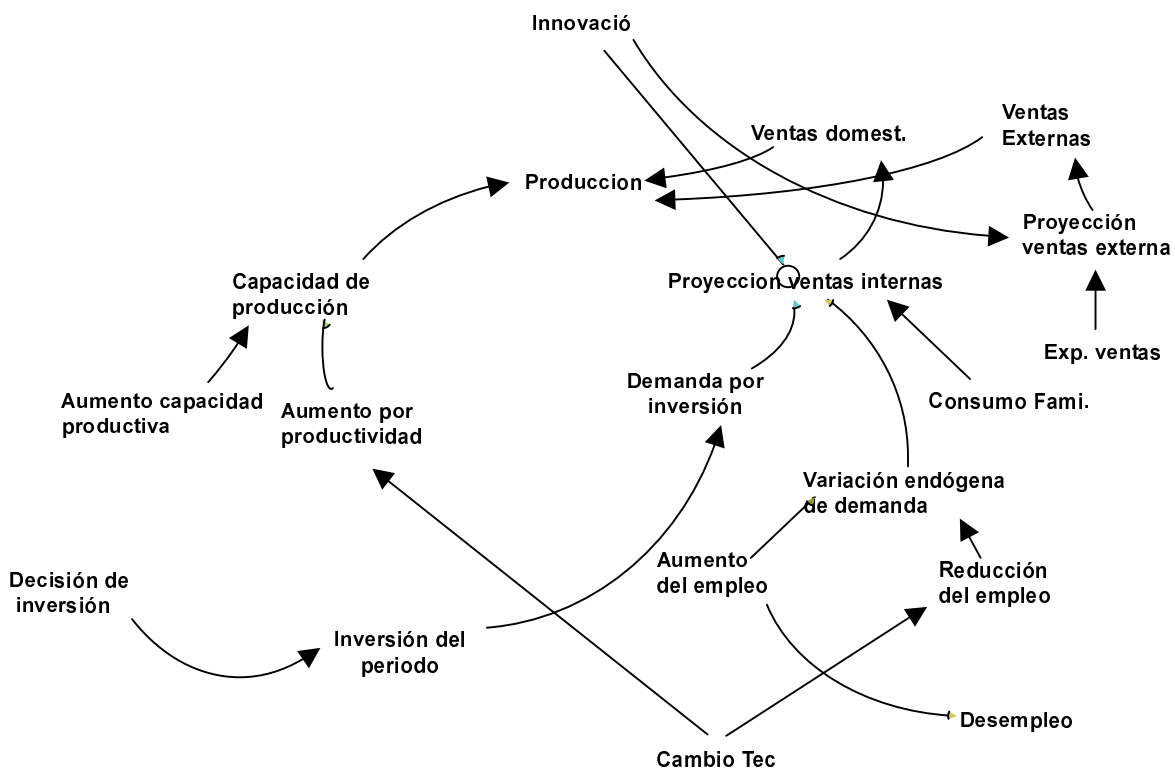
Innovació

Ventas Externas

Ventas domest.

Produccion

Proyección ventas externa

Capacidad de producción

Proyeccion ventas internas

Exp. ventas

Demanda por inversión

Aumento capacidad productiva

Aumento por productividad

Consumo Fami.

Variación endógena de demanda

Aumento del empleo

Reducción del empleo

Decisión de inversión

Inversión del periodo

Desempleo

Cambio Tec